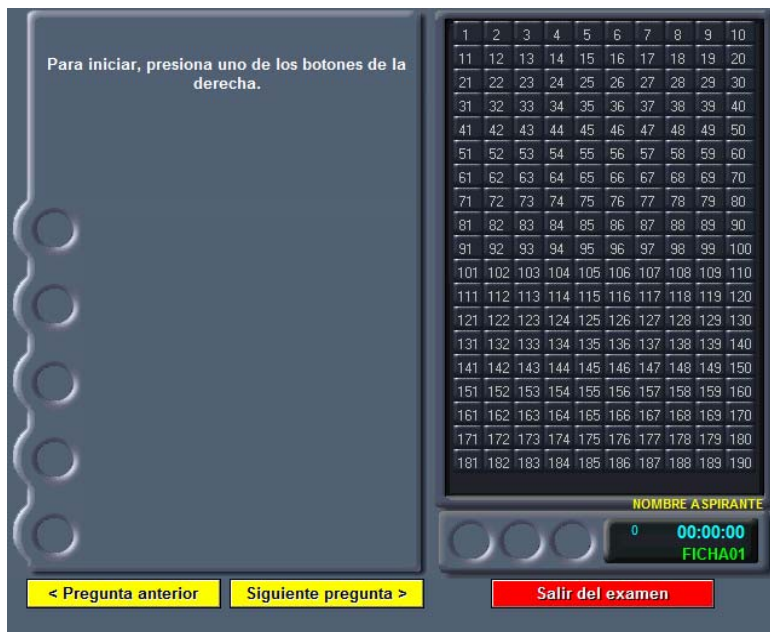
Para iniciar, presiona uno de los botones de la derecha.

| 1 | 2 | 3 | 4 | 5 | 6 | 7 | 8 | 9 | 10 |
|---|---|---|---|---|---|---|---|---|---|
| 11 | 12 | 13 | 14 | 15 | 16 | 17 | 18 | 19 | 20 |
| 21 | 22 | 23 | 24 | 25 | 26 | 27 | 28 | 29 | 30 |
| 31 | 32 | 33 | 34 | 35 | 36 | 37 | 38 | 39 | 40 |
| 41 | 42 | 43 | 44 | 45 | 46 | 47 | 48 | 49 | 50 |
| 51 | 52 | 53 | 54 | 55 | 56 | 57 | 58 | 59 | 60 |
| 61 | 62 | 63 | 64 | 65 | 66 | 67 | 68 | 69 | 70 |
| 71 | 72 | 73 | 74 | 75 | 76 | 77 | 78 | 79 | 80 |
| 81 | 82 | 83 | 84 | 85 | 86 | 87 | 88 | 89 | 90 |
| 91 | 92 | 93 | 94 | 95 | 96 | 97 | 98 | 99 | 100 |
| 101 | 102 | 103 | 104 | 105 | 106 | 107 | 108 | 109 | 110 |
| 111 | 112 | 113 | 114 | 115 | 116 | 117 | 118 | 119 | 120 |
| 121 | 122 | 123 | 124 | 125 | 126 | 127 | 128 | 129 | 130 |
| 131 | 132 | 133 | 134 | 135 | 136 | 137 | 138 | 139 | 140 |
| 141 | 142 | 143 | 144 | 145 | 146 | 147 | 148 | 149 | 150 |
| 151 | 152 | 153 | 154 | 155 | 156 | 157 | 158 | 159 | 160 |
| 161 | 162 | 163 | 164 | 165 | 166 | 167 | 168 | 169 | 170 |
| 171 | 172 | 173 | 174 | 175 | 176 | 177 | 178 | 179 | 180 |
| 181 | 182 | 183 | 184 | 185 | 186 | 187 | 188 | 189 | 190 |

NOMBRE ASPIRANTE

0 00:00:00
FICHA01

< Pregunta anterior
Siguiente pregunta >
Salir del examen